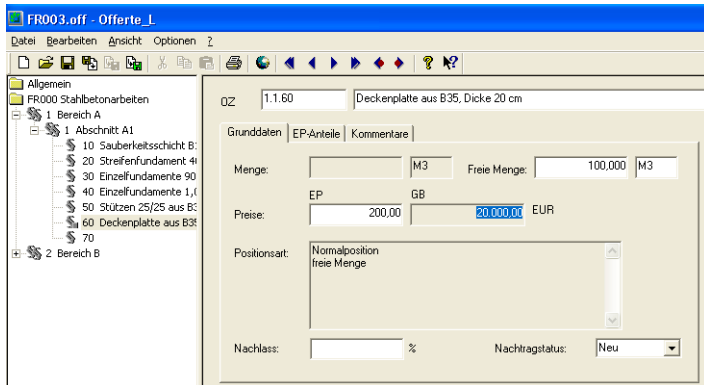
FR003.off - Offerte_L

Datei Bearbeiten Ansicht Optionen ?

Allgemein
FR000 Stahlbetonarbeiten
1 Bereich A
1 Abschnitt A1
10 Sauberkeitsschicht B:
20 Streifenfundament 4(
30 Einzelfundamente 90
40 Einzelfundamente 1,(
50 Stützen 25/25 aus B3
60 Deckenplatte aus B3!
70
2 Bereich B

OZ 1.1.60 Deckenplatte aus B35, Dicke 20 cm

Grunddaten | EP-Anteile | Kommentare

Menge: M3 Freie Menge: 100,000 M3

EP GB

Preise: 200,00 20.000,00 EUR

Positionsart: Normalposition
freie Menge

Nachlass: %

Nachtragstatus: Neu